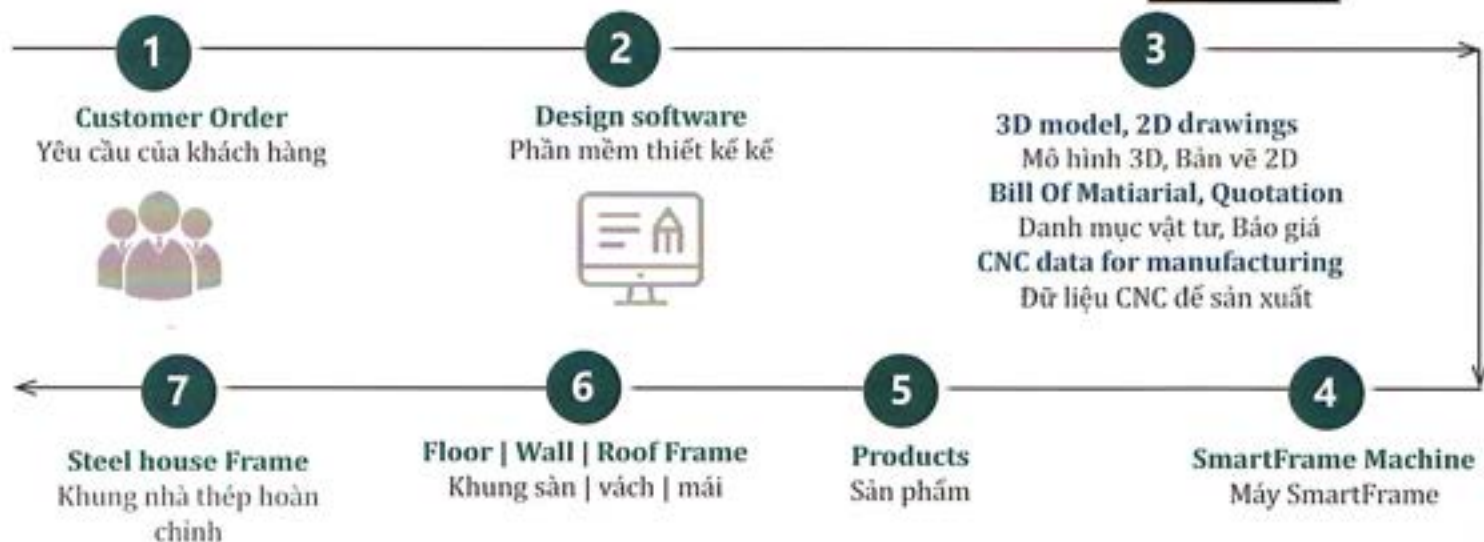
1

Customer Order
Yêu cầu của khách hàng

2

Design software
Phần mềm thiết kế kế

3

3D model, 2D drawings
Mô hình 3D, Bản vẽ 2D
Bill Of Matiarial, Quotation
Danh mục vật tư, Báo giá
CNC data for manufacturing
Dữ liệu CNC để sản xuất

7

Steel house Frame
Khung nhà thép hoàn chỉnh

6

Floor | Wall | Roof Frame
Khung sàn | vách | mái

5

Products
Sản phẩm

4

SmartFrame Machine
Máy SmartFrame